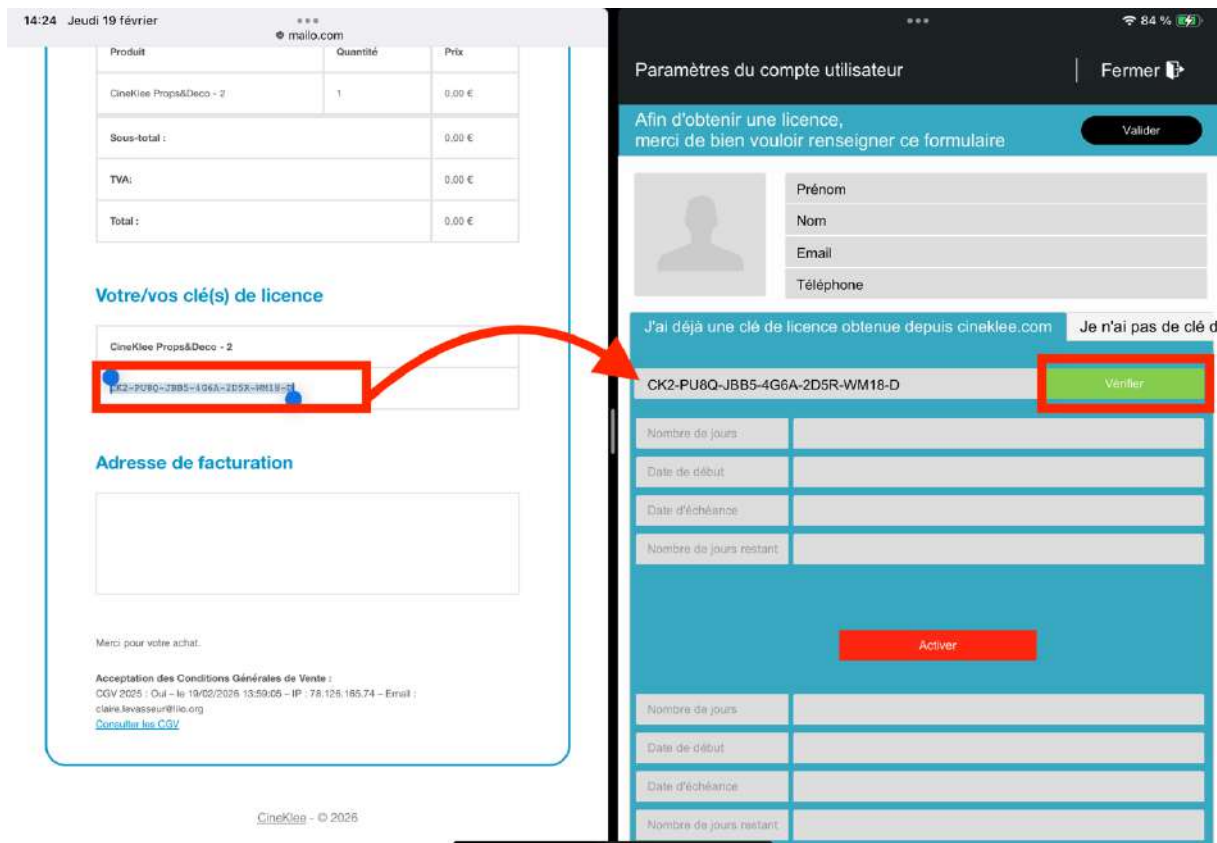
14:24 Jeudi 19 février
mailo.com

| Produit | Quantité | Prix |
|---|---|---|
| CineKlee Props&Deco - 2 | 1 | 0,00 € |
| Sous-total : | | 0,00 € |
| TVA: | | 0,00 € |
| Total : | | 0,00 € |

Votre/vos clé(s) de licence

CineKlee Props&Deco - 2
CK2-PU8Q-JBB5-4G6A-2D5R-WM18-D

Adresse de facturation

Merci pour votre achat.

Acceptation des Conditions Générales de Vente :
CGV 2025 : Oui – le 19/02/2026 13:59:05 – IP : 78.126.185.74 – Email : claire.levasseur@lio.org
Consulter les CGV

CineKlee - © 2026

84 %

Paramètres du compte utilisateur
Fermer

Afin d'obtenir une licence, merci de bien vouloir renseigner ce formulaire
Valider

Prénom
Nom
Email
Téléphone

J'ai déjà une clé de licence obtenue depuis cineklee.com
Je n'ai pas de clé d

CK2-PU8Q-JBB5-4G6A-2D5R-WM18-D
Vérifier

Nombre de jours
Date de début
Date d'échéance
Nombre de jours restant

Activer

Nombre de jours
Date de début
Date d'échéance
Nombre de jours restant